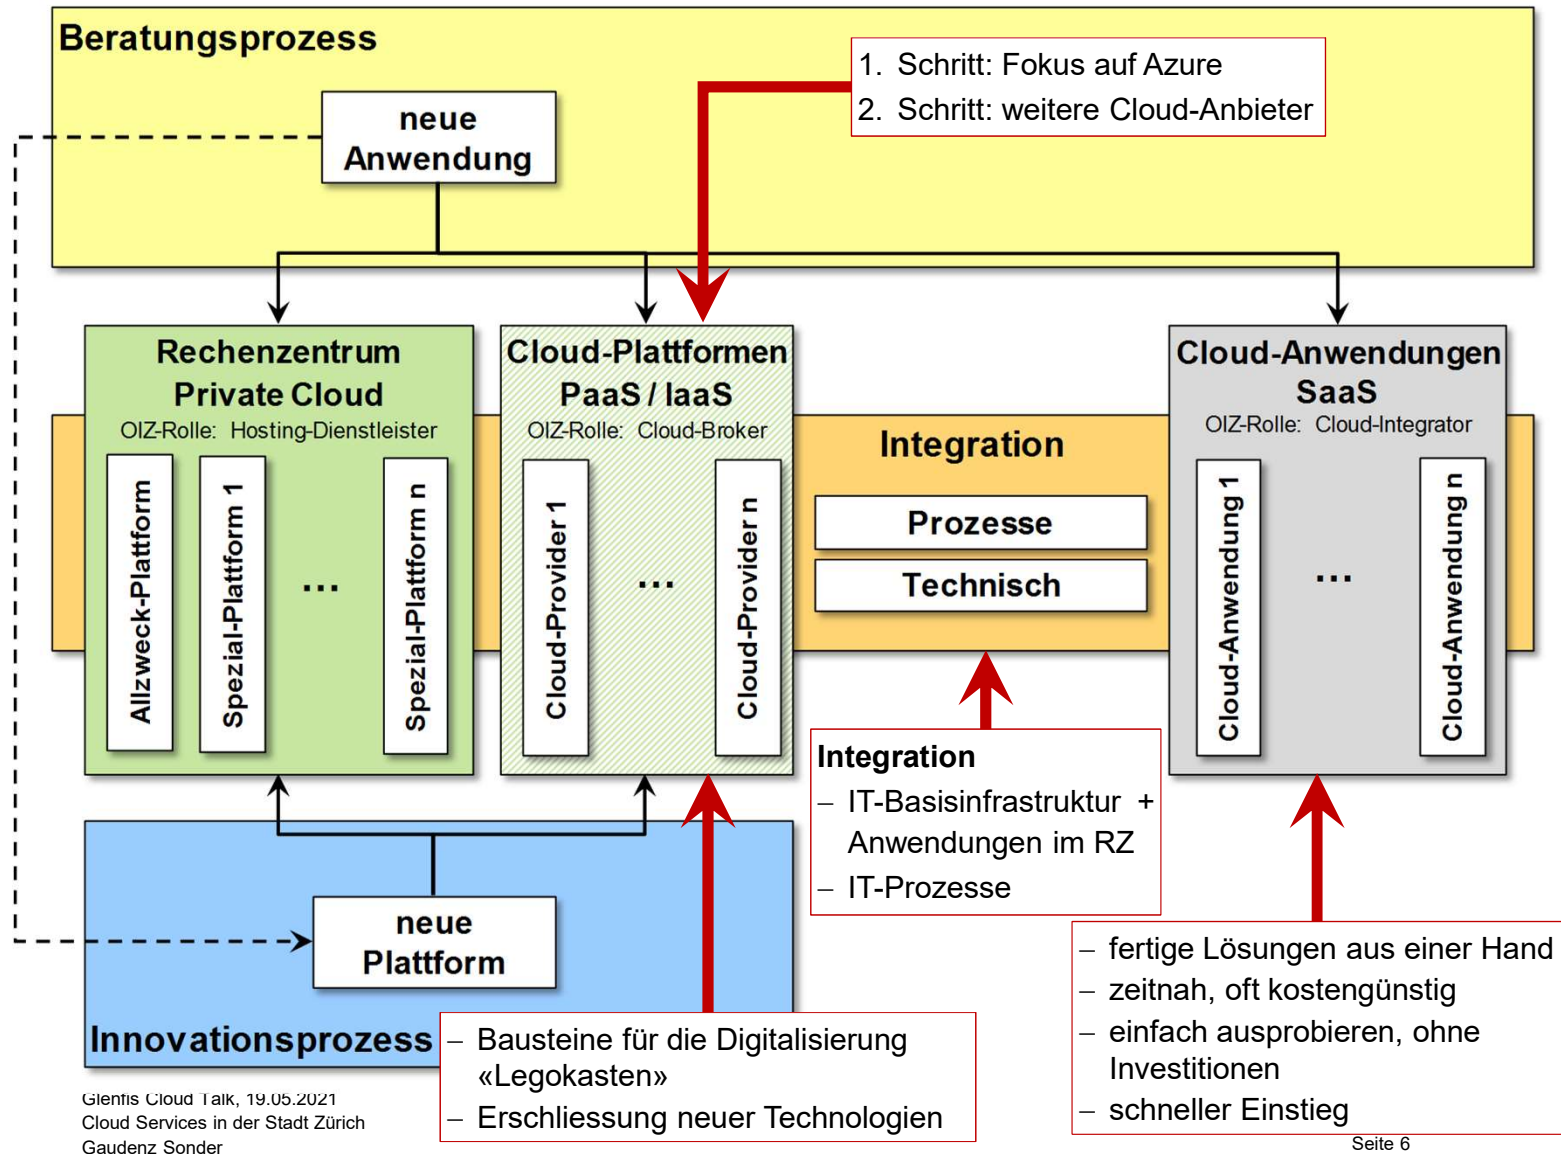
Beratungsprozess

neue Anwendung

1. Schritt: Fokus auf Azure
2. Schritt: weitere Cloud-Anbieter

Rechenzentrum Private Cloud
OIZ-Rolle: Hosting-Dienstleister

Allzweck-Plattform
Spezial-Plattform 1
...
Spezial-Plattform n

Cloud-Plattformen PaaS / IaaS
OIZ-Rolle: Cloud-Broker

Cloud-Provider 1
...
Cloud-Provider n

Integration
Prozesse
Technisch

Cloud-Anwendungen SaaS
OIZ-Rolle: Cloud-Integrator

Cloud-Anwendung 1
...
Cloud-Anwendung n

Integration
– IT-Basisinfrastruktur + Anwendungen im RZ
– IT-Prozesse

neue Plattform

Innovationsprozess

– Bausteine für die Digitalisierung «Legokasten»
– Erschliessung neuer Technologien

– fertige Lösungen aus einer Hand
– zeitnah, oft kostengünstig
– einfach ausprobieren, ohne Investitionen
– schneller Einstieg

Glenfis Cloud Talk, 19.05.2021
Cloud Services in der Stadt Zürich
Gaudenz Sonder

Seite 6